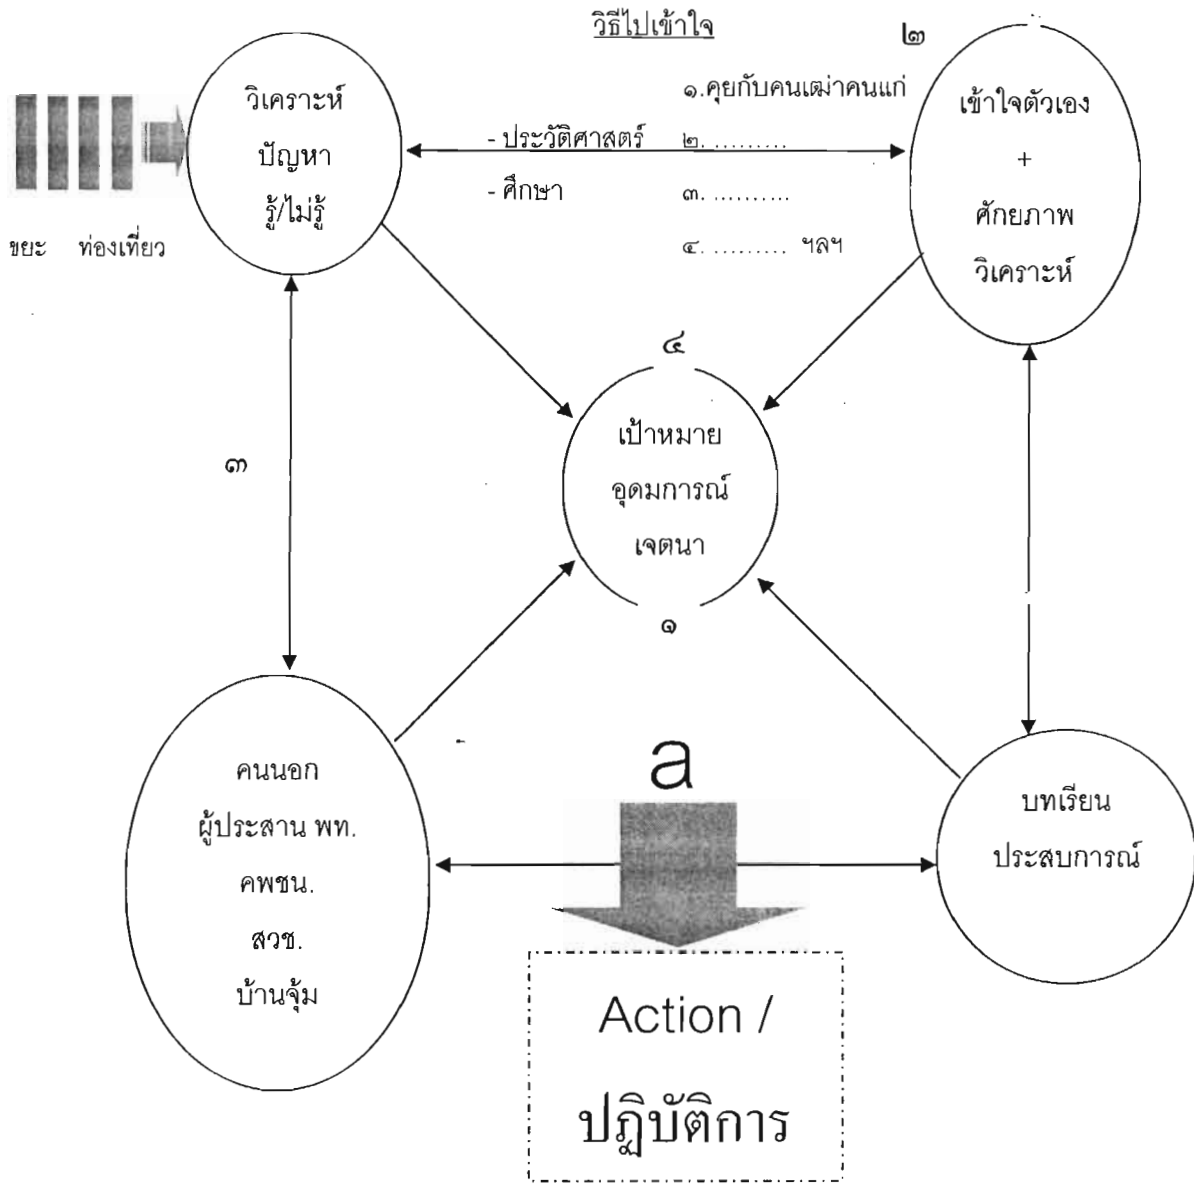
วิธีไปเข้าใจ

๒

วิเคราะห์
ปัญหา
รู้/ไม่รู้

ขยะ ท่องเที่ยว

- ประวัติศาสตร์
- ศึกษา

๑.คุยกับคนเฒ่าคนแก่
๒. .........
๓. .........
๔. ......... ฯลฯ

เข้าใจตัวเอง
+
ศักยภาพ
วิเคราะห์

๔

เป้าหมาย
อุดมการณ์
เจตนา

๑

๓

คนนอก
ผู้ประสาน พท.
คพชน.
สวช.
บ้านจุ้ม

a

บทเรียน
ประสบการณ์

Action /
ปฏิบัติการ